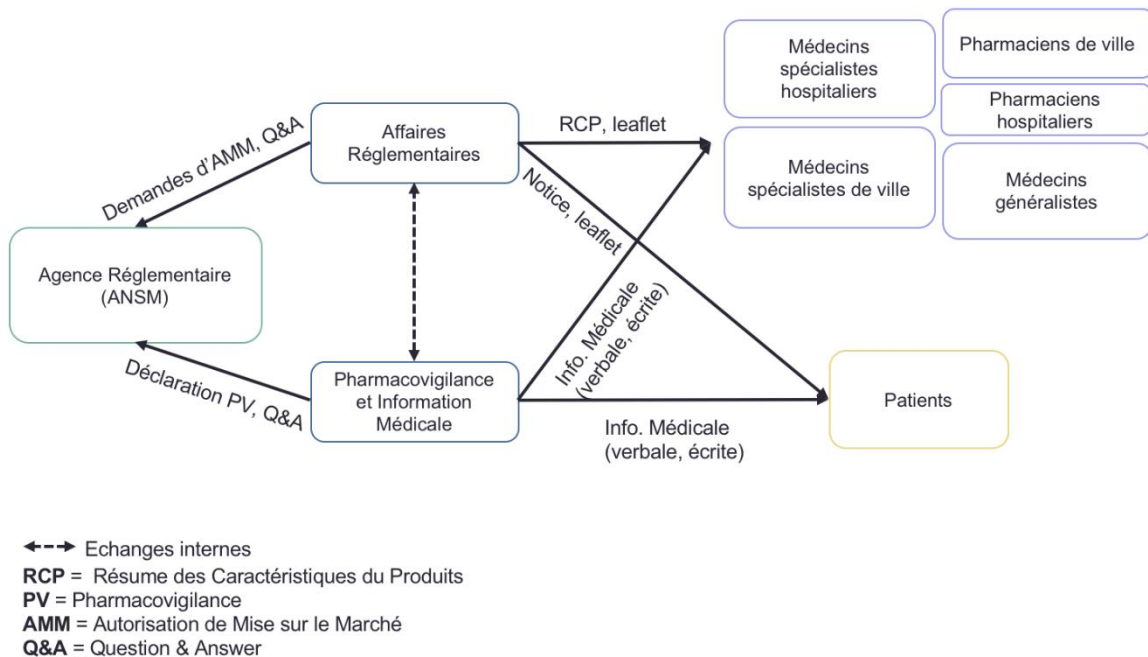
Médecins spécialistes hospitaliers

Pharmaciens de ville

Pharmaciens hospitaliers

Médecins spécialistes de ville

Médecins généralistes

Affaires Réglementaires

RCP, leaflet

Demandes d'AMM, Q&A

Notice, leaflet

Agence Réglementaire (ANSM)

Info. Médicale (verbale, écrite)

Déclaration PV, Q&A

Pharmacovigilance et Information Médicale

Patients

Info. Médicale (verbale, écrite)

Echanges internes
**RCP** = Résume des Caractéristiques du Produits
**PV** = Pharmacovigilance
**AMM** = Autorisation de Mise sur le Marché
**Q&A** = Question & Answer